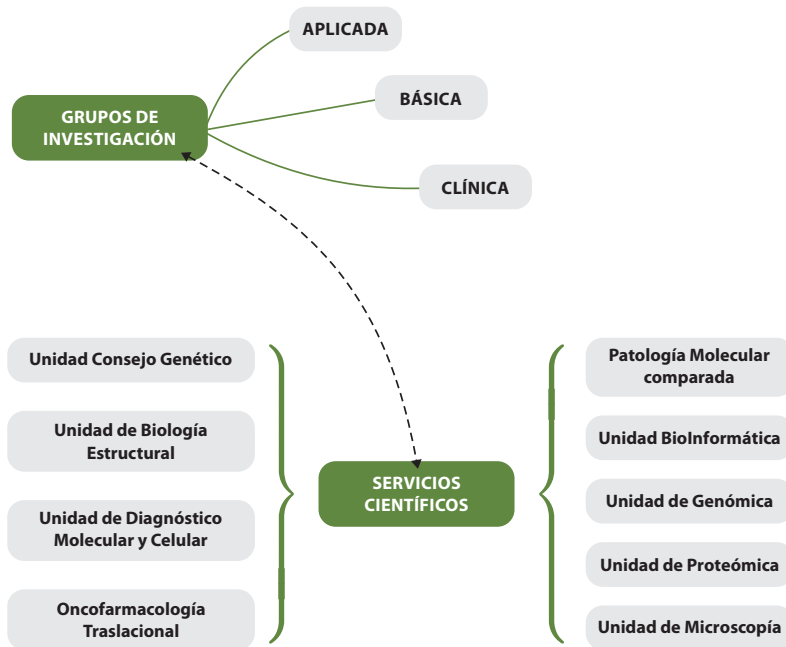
GRUPOS DE INVESTIGACIÓN

APLICADA

BÁSICA

CLÍNICA

Unidad Consejo Genético

Unidad de Biología Estructural

Unidad de Diagnóstico Molecular y Celular

Oncofarmacología Traslacional

SERVICIOS CIENTÍFICOS

Patología Molecular comparada

Unidad BioInformática

Unidad de Genómica

Unidad de Proteómica

Unidad de Microscopía